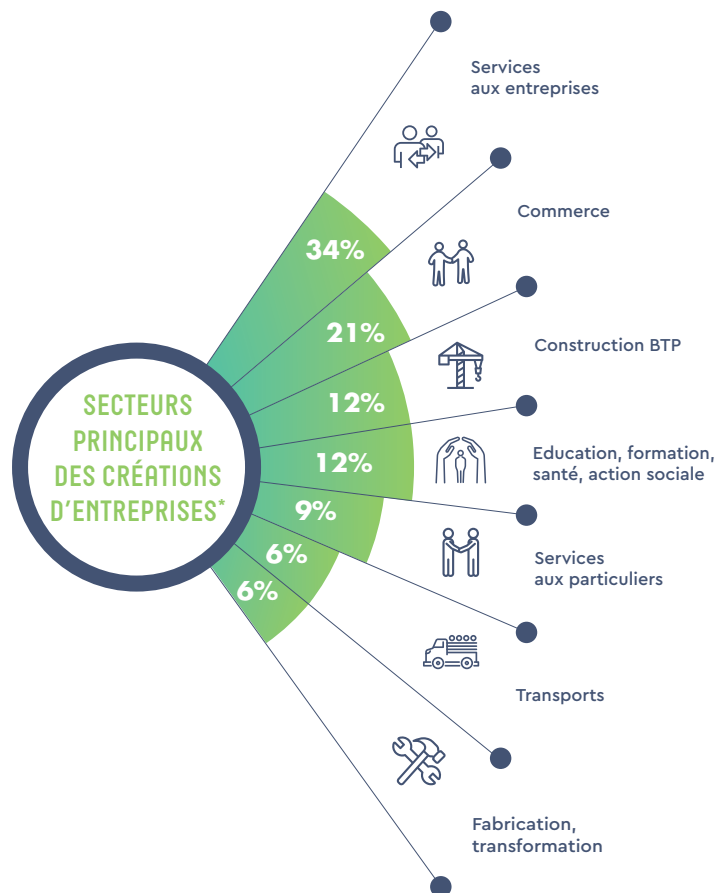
SECTEURS PRINCIPAUX DES CRÉATIONS D'ENTREPRISES*

34%
21%
12%
12%
9%
6%
6%

Services aux entreprises

Commerce

Construction BTP

Education, formation, santé, action sociale

Services aux particuliers

Transports

Fabrication, transformation